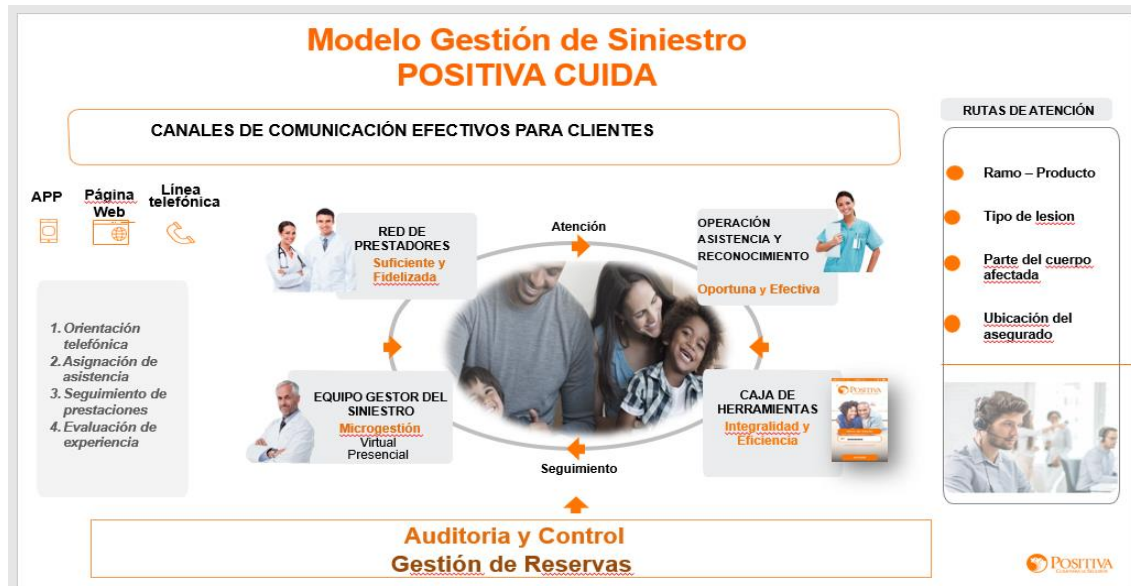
Modelo Gestión de Siniestro
POSITIVA CUIDA

CANALES DE COMUNICACIÓN EFECTIVOS PARA CLIENTES

APP

Página Web

Línea telefónica

1. Orientación telefónica
2. Asignación de asistencia
3. Seguimiento de prestaciones
4. Evaluación de experiencia

RED DE PRESTADORES
Suficiente y Fidelizada

Atención

OPERACIÓN ASISTENCIA Y RECONOCIMIENTO
Oportuna y Efectiva

EQUIPO GESTOR DEL SINIESTRO
Microgestión
Virtual
Presencial

CAJA DE HERRAMIENTAS
Integralidad y Eficiencia

Seguimiento

RUTAS DE ATENCIÓN

Ramo – Producto

Tipo de lesion

Parte del cuerpo afectada

Ubicación del asegurado

Auditoria y Control
Gestión de Reservas

POSITIVA